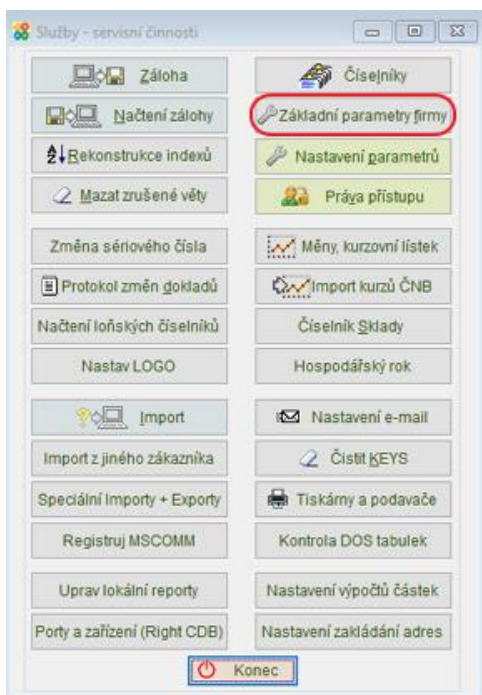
Služby - servisní činnosti

Záloha

Číselníky

Načtení zálohy

Základní parametry firmy

Rekonstrukce indexů

Nastavení parametrů

Mazat zrušené věty

Práva přístupu

Změna sériového čísla

Měny, kurzovní lístek

Protokol změn dokladů

Import kurzů ČNB

Načtení loňských číselníků

Číselník Sklady

Nastav LOGO

Hospodářský rok

Import

Nastavení e-mail

Import z jiného zákazníka

Čistit KEYS

Speciální Importy + Exporty

Tiskárny a podavače

Registruj MSCOMM

Kontrola DOS tabulek

Uprav lokální reporty

Nastavení výpočtů částek

Porty a zařízení (Right CDB)

Nastavení zakládání adres

Konec